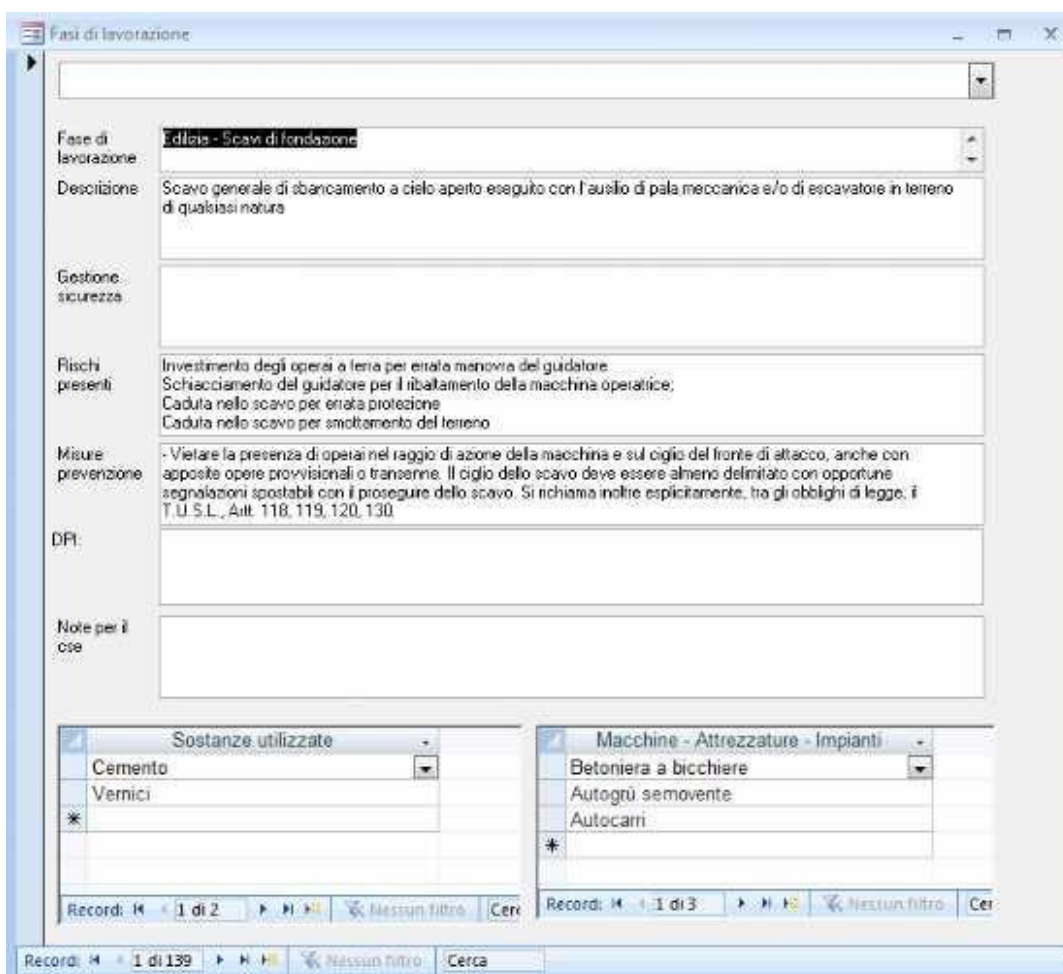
Fasi di lavorazione

Fase di lavorazione
Edilizia - Scavi di fondazione

Descrizione
Scavo generale di sbancamento a cielo aperto eseguito con l'ausilio di pala meccanica e/o di escavatore in terreno di qualsiasi natura

Gestione sicurezza

Rischi presenti
Investimento degli operai a terra per errata manovra del guidatore
Schiacciamento del guidatore per il ribaltamento della macchina operatrice;
Caduta nello scavo per errata protezione
Caduta nello scavo per smottamento del terreno

Misure prevenzione
- Vietare la presenza di operai nel raggio di azione della macchina e sul ciglio del fronte di attacco, anche con apposite opere provvisionali o transenne. Il ciglio dello scavo deve essere almeno delimitato con opportune segnalazioni spostabili con il proseguire dello scavo. Si richiama inoltre esplicitamente, tra gli obblighi di legge, il T.U.S.L., Artt. 118, 119, 120, 130.

DPI:

Note per il cse

| Sostanze utilizzate |
|---|
| Cemento |
| Vernici |
| * |

Record: 1 di 2 Nessun filtro Cer

| Macchine - Attrezzature - Impianti |
|---|
| Betoniera a bicchiere |
| Autogrù semovente |
| Autocarri |
| * |

Record: 1 di 3 Nessun filtro Cer

Record: 1 di 139 Nessun filtro Cerca